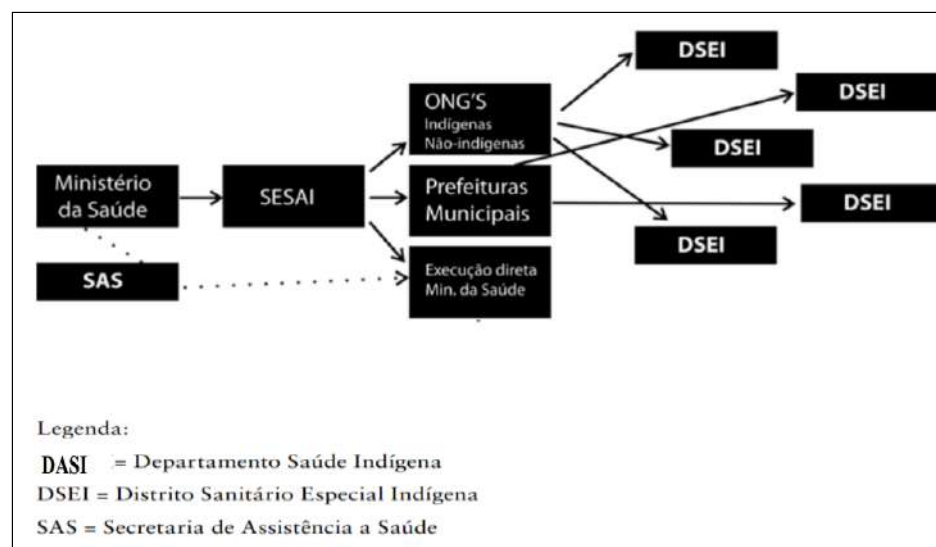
DSEI

DSEI

ONG'S
Indígenas
Não-indígenas

DSEI

Ministério da Saúde

SESAI

Prefeituras Municipais

DSEI

DSEI

SAS

Execução direta Min. da Saúde

Legenda:

DASI = Departamento Saúde Indígena

DSEI = Distrito Sanitário Especial Indígena

SAS = Secretaria de Assistência a Saúde